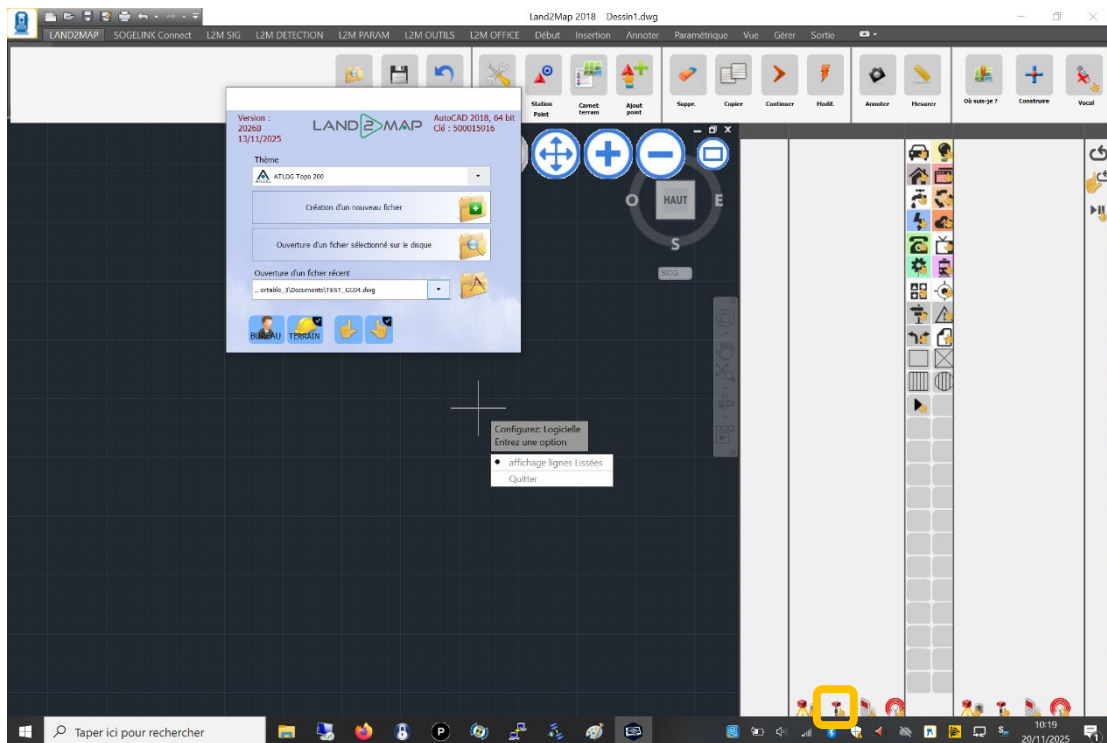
Land2Map 2018 Dessin1.dwg

LAND2MAP SOGELINK Connect L2M SIG L2M DETECTION L2M PARAM L2M OUTILS L2M OFFICE Début Insertion Annoter Paramétrique Vue Gérer Sortie

Station Point
Carnet terrain
Ajout point
Suppr.
Copier
Continuer
Modif.
Annoter
Mesurer
Où suis-je ?
Construire
Vocal

Version : 2026B 13/11/2025
LAND2MAP
AutoCAD 2018, 64 bit Clé : 500015916

Thème
ATLOG Topo 200

Création d'un nouveau ficher

Ouverture d'un ficher sélectionné sur le disque

Ouverture d'un ficher récent
... ortablo_3\Documents\TEST_GC04.dwg

BUREAU TERRAIN

O
HAUT
E
S
SCG

Configurez: Logicielle
Entrez une option
• affichage lignes Lissées
Quitter

Taper ici pour rechercher
10:19
20/11/2025